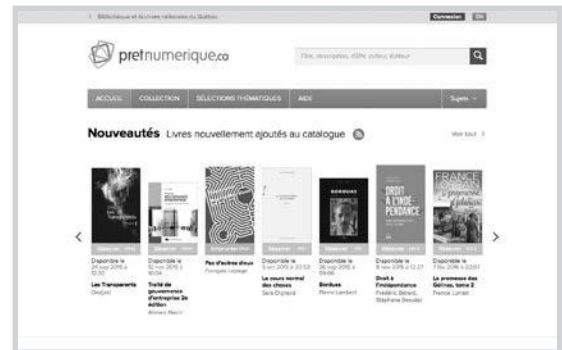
Bibliothèque et Archives nationales du Québec

Connexion EN

pretnumerique.ca

Titre, description, ISBN, auteur, éditeur

ACCUEIL COLLECTION SÉLECTIONS THÉMATIQUES AIDE Sujets

Nouveautés Livres nouvellement ajoutés au catalogue

Voir tout

Disponible le 24 sep 2016 à 10:32
Les Transparents
Ondjaki

Disponible le 10 nov 2016 à 10:04
Traité de gouvernance d'entreprise 2e édition
Ahmed Naciri

Pas d'autres dieux
François Lepage

Disponible le 5 oct 2016 à 20:53
Le cours normal des choses
Sara Dignard

Disponible le 26 sep 2016 à 09:06
Bonbus
Pierre Lambert

DROIT À L'INDÉPENDANCE
Disponible le 8 nov 2016 à 12:27
Droit à l'indépendance
Frédéric Bérard, Stéphane Beaulac

FRANCE
Disponible le 7 nov 2016 à 22:07
La promesse des Gélinas, tome 2
France Lorrain